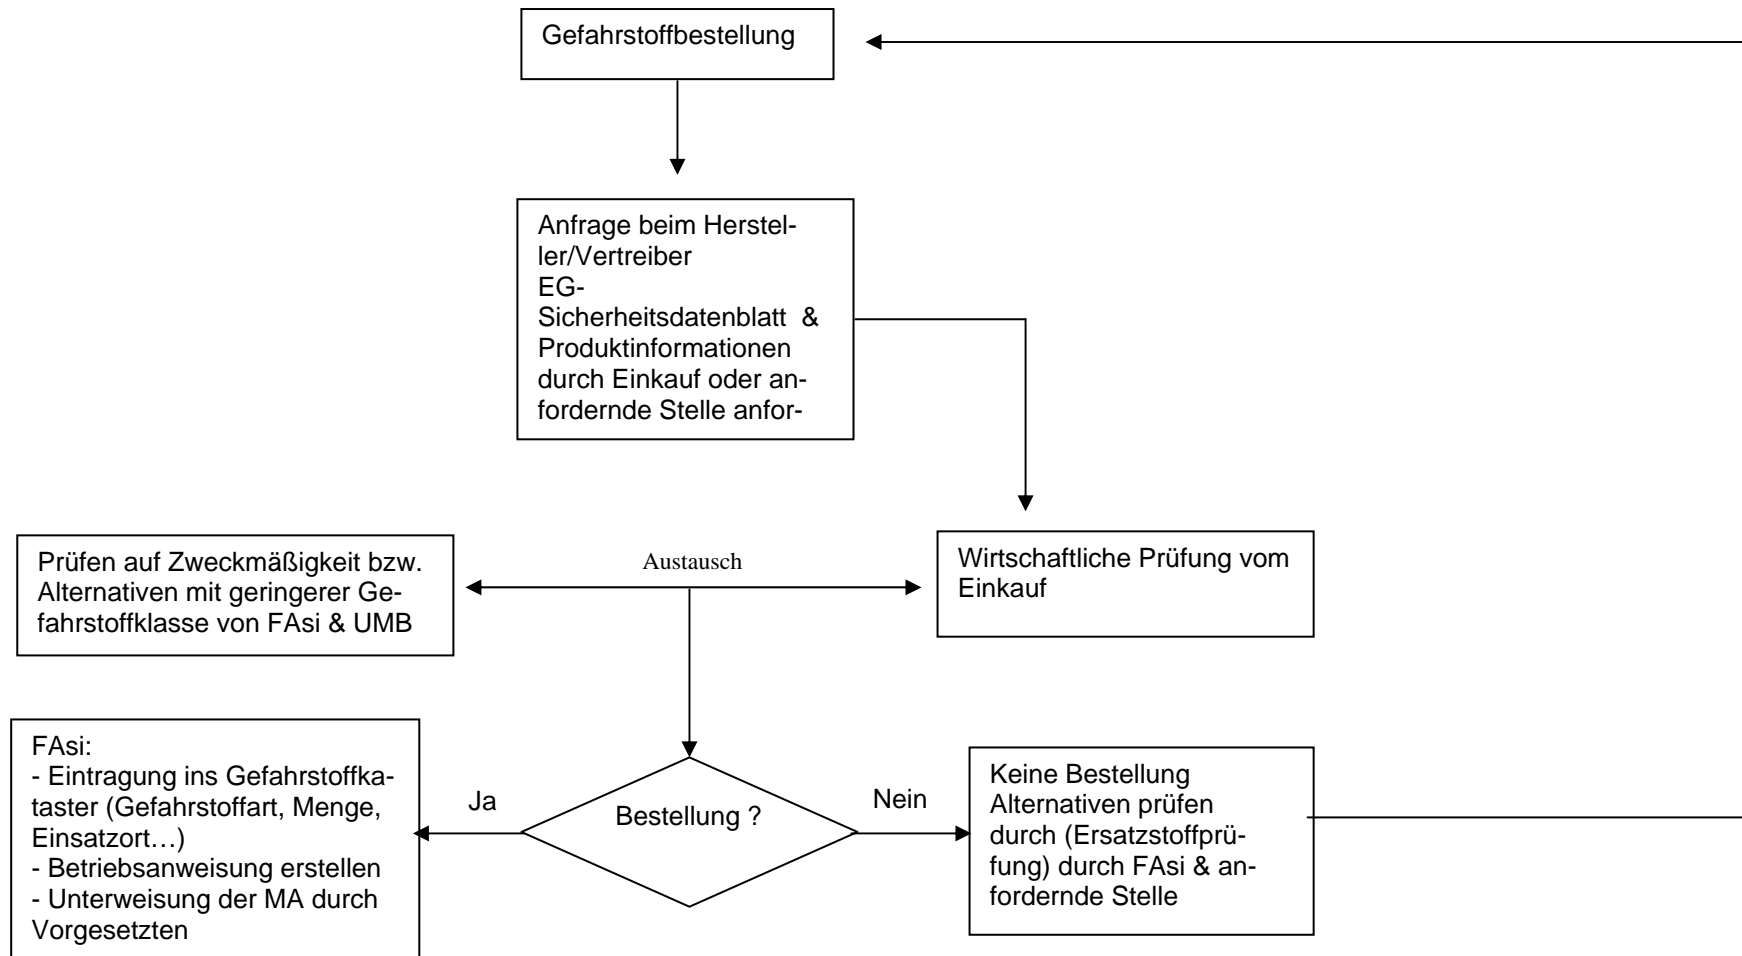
Gefahrstoffbestellung

Anfrage beim Hersteller/Vertreiber
EG-Sicherheitsdatenblatt & Produktinformationen durch Einkauf oder anfordernde Stelle anfor-

Prüfen auf Zweckmäßigkeit bzw. Alternativen mit geringerer Gefahrstoffklasse von FAsi & UMB

Austausch

Wirtschaftliche Prüfung vom Einkauf

FAsi:
- Eintragung ins Gefahrstoffkataster (Gefahrstoffart, Menge, Einsatzort…)
- Betriebsanweisung erstellen
- Unterweisung der MA durch Vorgesetzten

Ja

Bestellung ?

Nein

Keine Bestellung
Alternativen prüfen durch (Ersatzstoffprüfung) durch FAsi & anfordernde Stelle